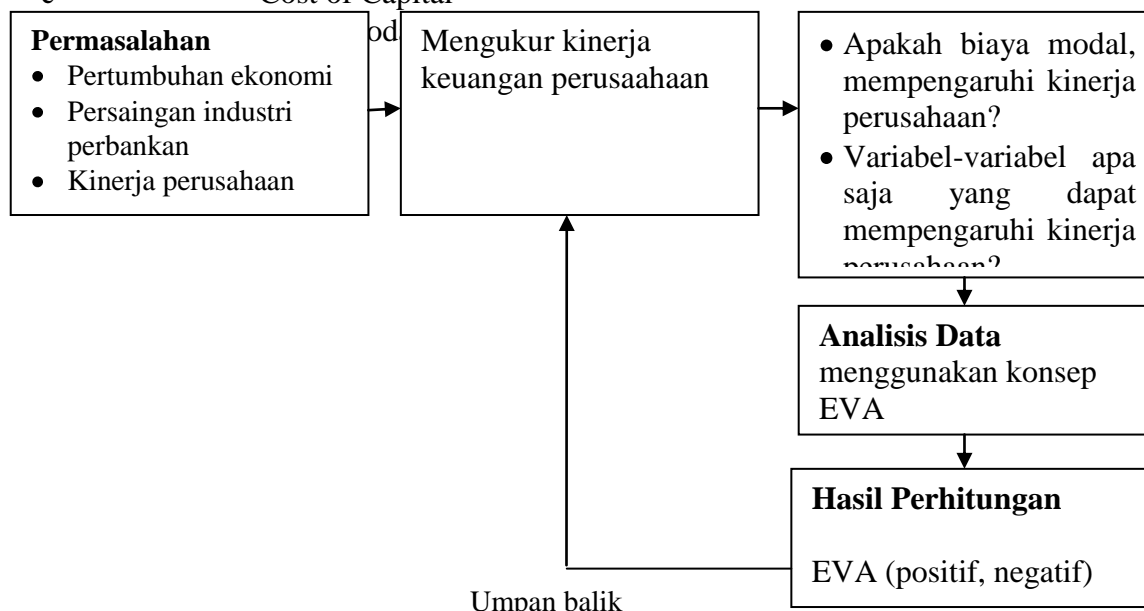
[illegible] Cost of Capital

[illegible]od

**Permasalahan**
- Pertumbuhan ekonomi
- Persaingan industri perbankan
- Kinerja perusahaan

Mengukur kinerja keuangan perusaahaan

- Apakah biaya modal, mempengaruhi kinerja perusahaan?
- Variabel-variabel apa saja yang dapat mempengaruhi kinerja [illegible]

**Analisis Data**
menggunakan konsep EVA

**Hasil Perhitungan**

EVA (positif, negatif)

Umpan balik